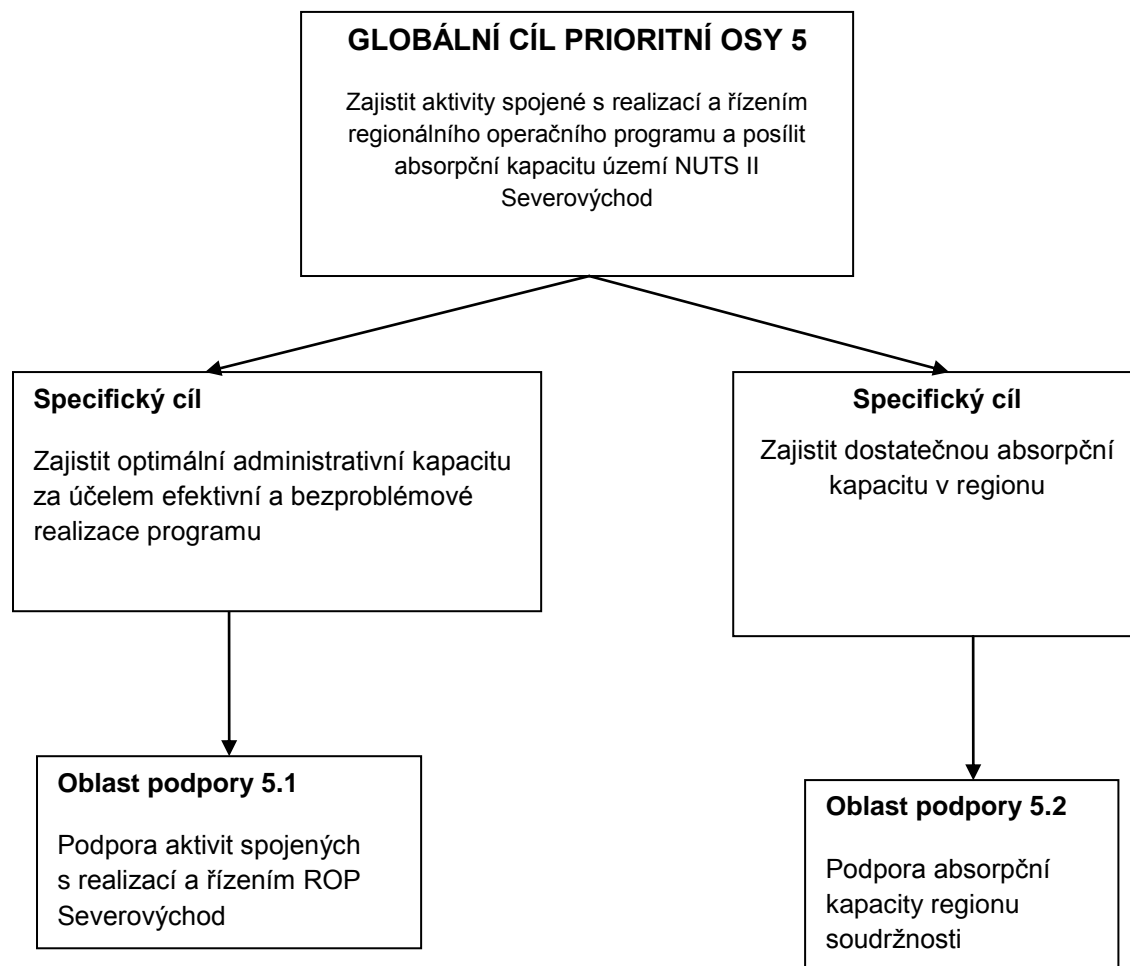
GLOBÁLNÍ CÍL PRIORITNÍ OSY 5

Zajistit aktivity spojené s realizací a řízením regionálního operačního programu a posílit absorpční kapacitu území NUTS II Severovýchod

Specifický cíl

Zajistit optimální administrativní kapacitu za účelem efektivní a bezproblémové realizace programu

Specifický cíl

Zajistit dostatečnou absorpční kapacitu v regionu

Oblast podpory 5.1

Podpora aktivit spojených s realizací a řízením ROP Severovýchod

Oblast podpory 5.2

Podpora absorpční kapacity regionu soudržnosti